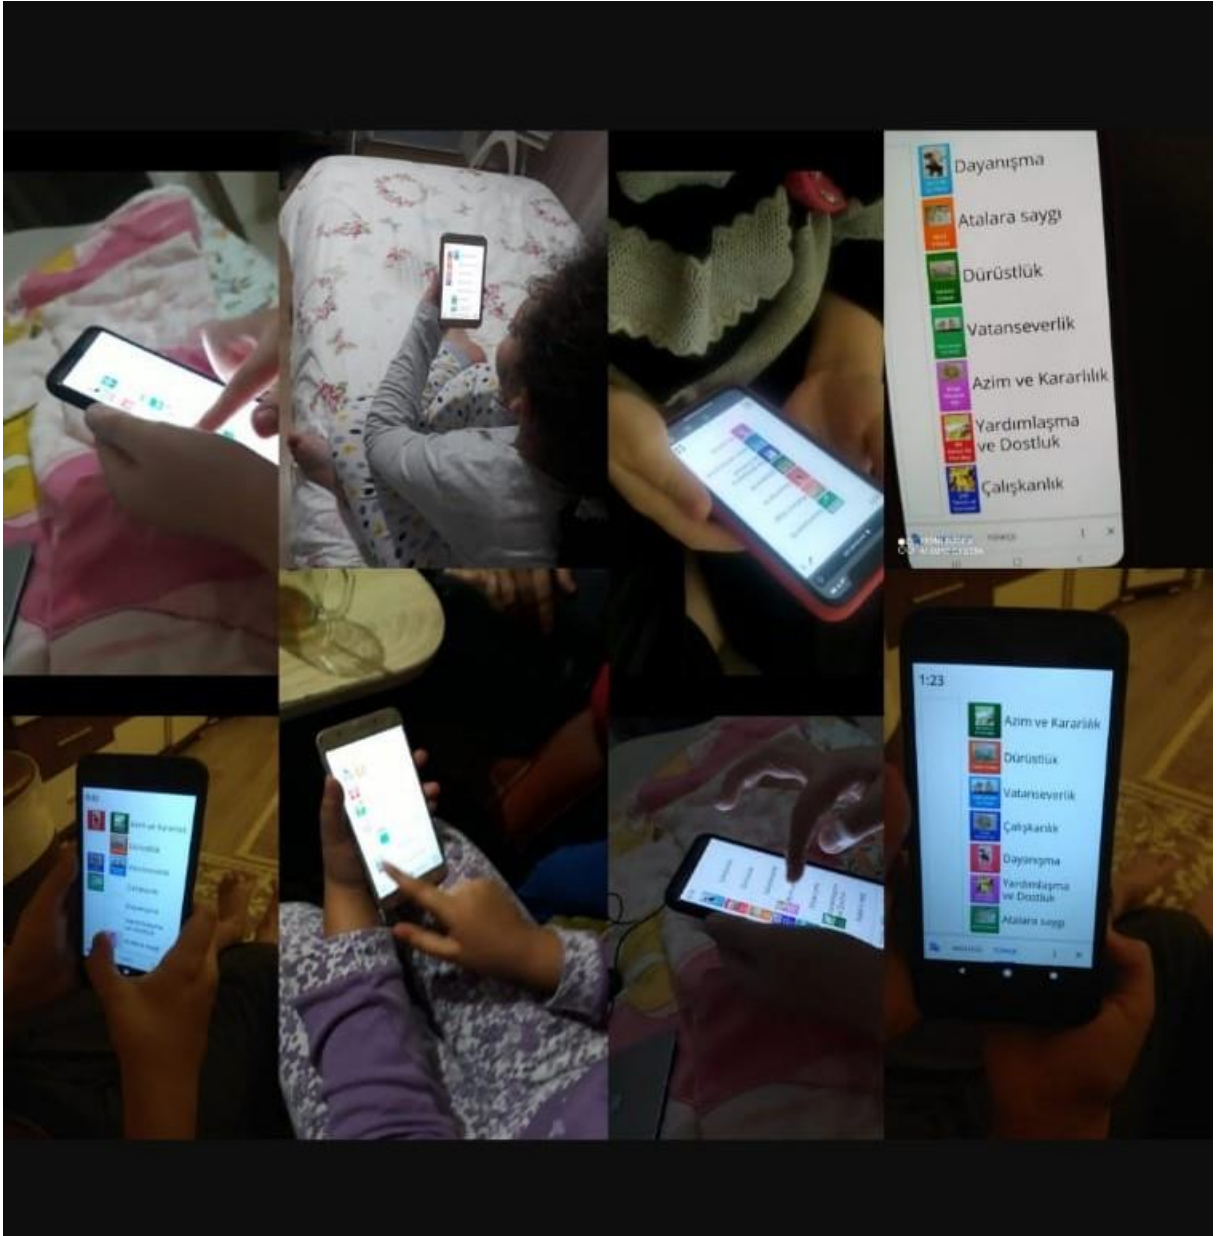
Dayanışma
Atalara saygı
Dürüstlük
Vatanseverlik
Azim ve Kararlılık
Yardımlaşma ve Dostluk
Çalışkanlık

1:23
Azim ve Kararlılık
Dürüstlük
Vatanseverlik
Çalışkanlık
Dayanışma
Yardımlaşma ve Dostluk
Atalara saygı

Azim ve Kararlılık
Dürüstlük
Vatanseverlik
Çalışkanlık
Dayanışma
Yardımlaşma ve Dostluk
Atalara saygı